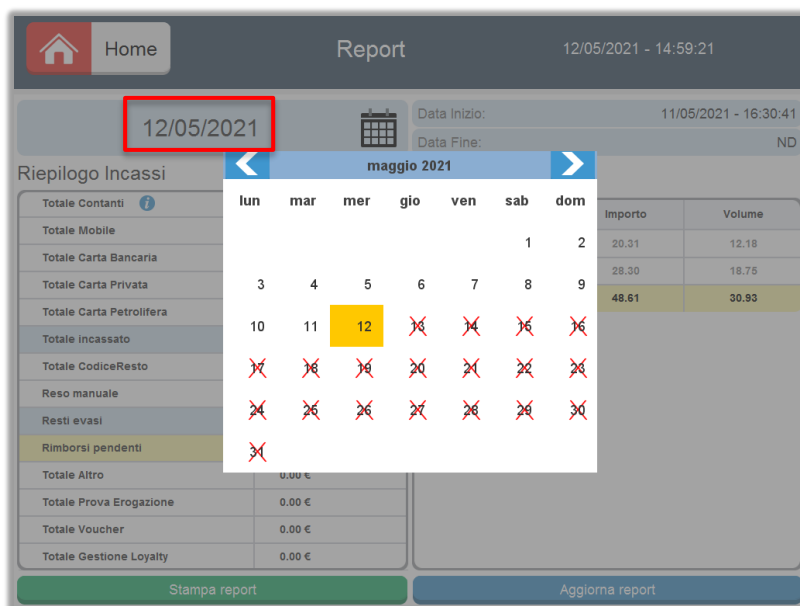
Home

Report

12/05/2021 - 14:59:21

12/05/2021

Data Inizio: 11/05/2021 - 16:30:41

Data Fine: ND

Riepilogo Incassi

maggio 2021

| lun | mar | mer | gio | ven | sab | dom |
|---|---|---|---|---|---|---|
| | | | | | 1 | 2 |
| 3 | 4 | 5 | 6 | 7 | 8 | 9 |
| 10 | 11 | 12 | 13 | 14 | 15 | 16 |
| 17 | 18 | 19 | 20 | 21 | 22 | 23 |
| 24 | 25 | 26 | 27 | 28 | 29 | 30 |
| 31 | | | | | | |

| | |
|---|---|
| Totale Contanti | |
| Totale Mobile | |
| Totale Carta Bancaria | |
| Totale Carta Privata | |
| Totale Carta Petrolifera | |
| Totale incassato | |
| Totale CodiceResto | |
| Reso manuale | |
| Resti evasi | |
| Rimborsi pendenti | |
| Totale Altro | 0.00 € |
| Totale Prova Erogazione | 0.00 € |
| Totale Voucher | 0.00 € |
| Totale Gestione Loyalty | 0.00 € |

| Importo | Volume |
|---|---|
| 20.31 | 12.18 |
| 28.30 | 18.75 |
| 48.61 | 30.93 |

Stampa report

Aggiorna report